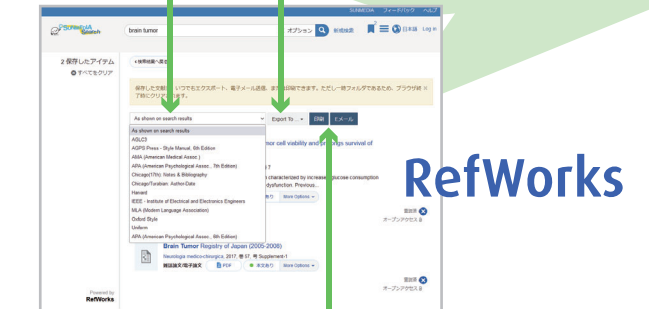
SUMMON フィードバック ヘルプ

SUMMON Search

brain tumor

オプション 新規検索

日本語 Log in

2 保存したアイテム

すべてをクリア

検索結果へ戻る

保存した文献は、いつでもエクスポート、電子メール送信、または印刷できます。ただし一時フォルダであるため、ブラウザ終了時にクリアされます。

As shown on search results

Export To...

印刷

E-メール

As shown on search results

AGLC3

AGPS Press - Style Manual, 6th Edition

AMA (American Medical Assoc.)

APA (American Psychological Assoc., 7th Edition)

Chicago/17th: Notes & Bibliography

Chicago/Turabian: Author-Date

Harvard

IEEE - Institute of Electrical and Electronics Engineers

MLA (Modern Language Association)

Oxford Style

Uniform

APA (American Psychological Assoc., 6th Edition)

nor cell viability and prolongs survival of

?

characterized by increased glucose consumption

dysfunction. Previous...

More Options

削除済

オープンアクセス

Brain Tumor Registry of Japan (2005-2008)

Neurologia medico-chirurgica, 2017, 巻 57, 号 Supplement-1

雑誌論文/電子論文

PDF

本文あり

More Options

削除済

オープンアクセス

Powered by RefWorks

RefWorks